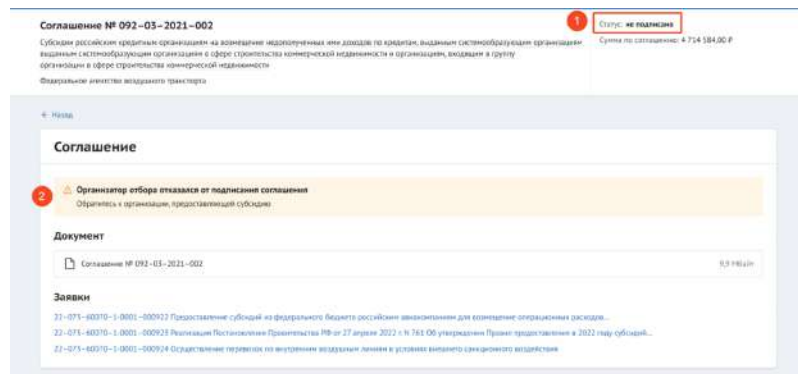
Соглашение № 092-03-2021-002

Субсидии российским кредитным организациям на возмещение недополученных ими доходов по кредитам, выданным системообразующим организациям выданным системообразующим организациям в сфере строительства коммерческой недвижимости и организациям, входящим в группу организации в сфере строительства коммерческой недвижимости

Федеральное агентство воздушного транспорта

1

Статус: не подписано

Сумма по соглашению: 4 714 584,00 ₽

← Назад

Соглашение

2

Организатор отбора отказался от подписания соглашения

Обратитесь к организации, предоставляющей субсидию

Документ

Соглашение № 092-03-2021-002

9,9 Мбайт

Заявки

22-073-60070-1-0001-000922 Предоставление субсидий из федерального бюджета российским авиакомпаниям для возмещения операционных расходов...

22-073-60070-1-0001-000923 Реализация Постановления Правительства РФ от 27 апреля 2022 г. N 761 Об утверждении Правил предоставления в 2022 году субсидий...

22-073-60070-1-0001-000924 Осуществление перевозок по внутренним воздушным линиям в условиях внешнего санкционного воздействия